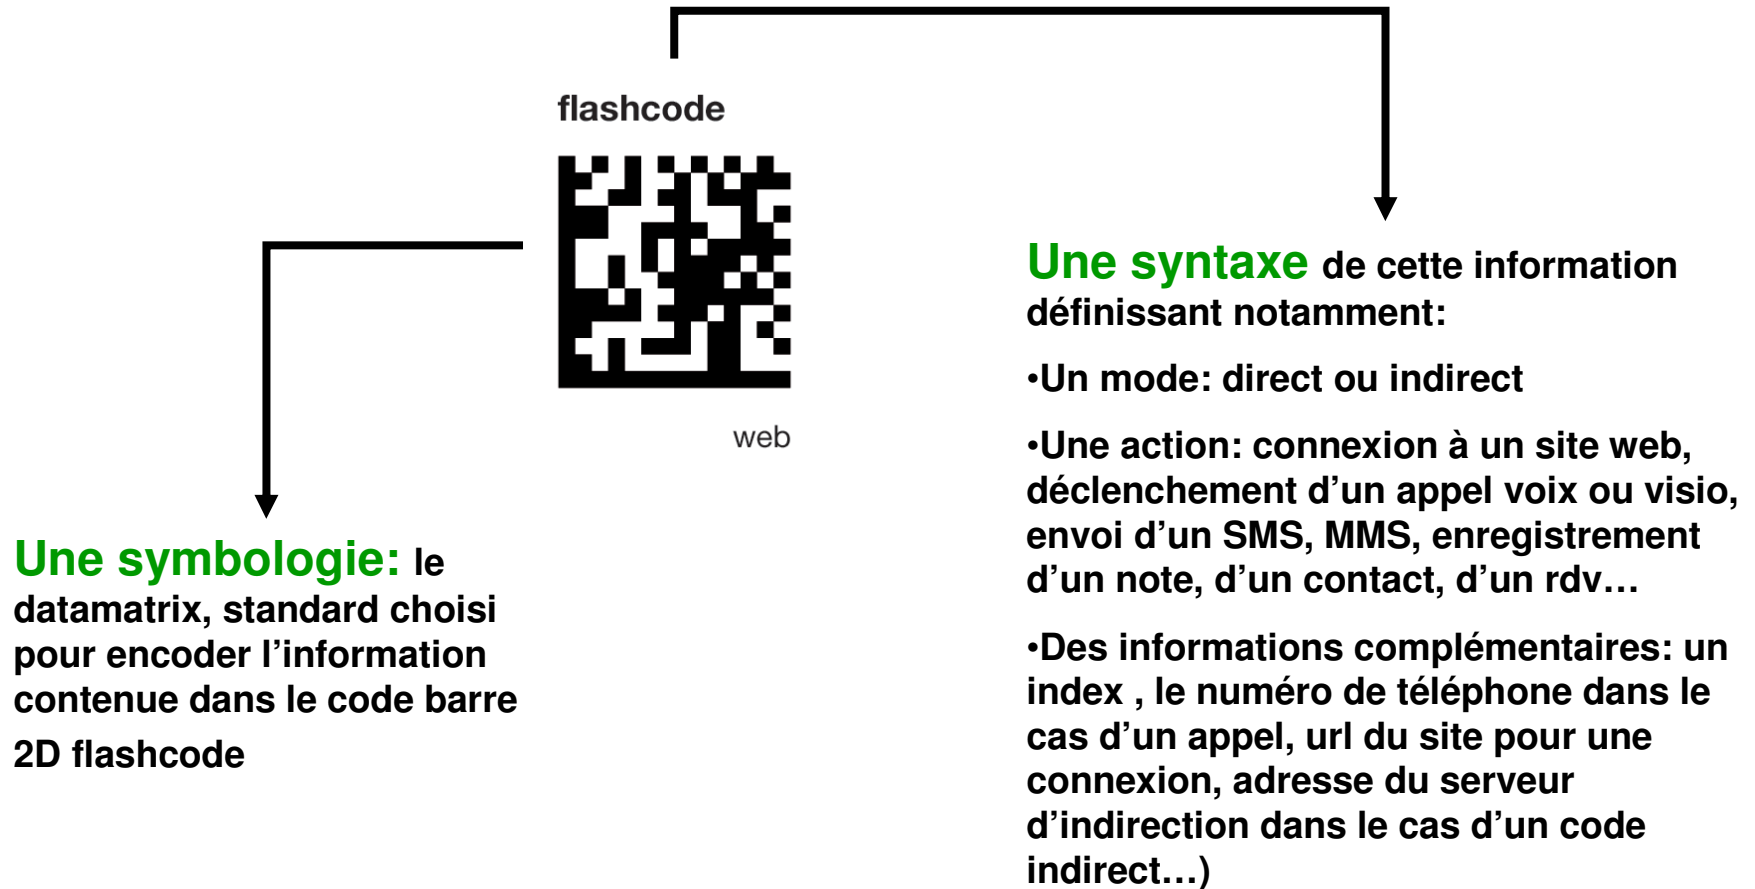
flashcode

web

Une symbologie: le datamatrix, standard choisi pour encoder l’information contenue dans le code barre

2D flashcode

Une syntaxe de cette information définissant notamment:

•Un mode: direct ou indirect

•Une action: connexion à un site web, déclenchement d’un appel voix ou visio, envoi d’un SMS, MMS, enregistrement d’un note, d’un contact, d’un rdv…

•Des informations complémentaires: un index , le numéro de téléphone dans le cas d’un appel, url du site pour une connexion, adresse du serveur d’indirection dans le cas d’un code indirect…)